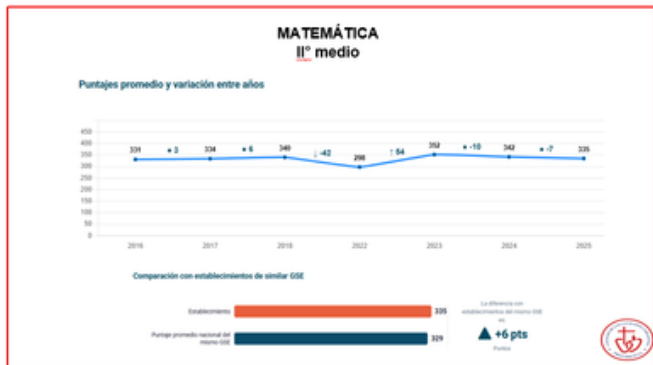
MATEMÁTICA
IIº medio

Puntajes promedio y variación entre años

450
400
350
300
250
200
150
100
50
0

331 • 3 334 • 6 340 ↓ -42 298 ↑ 54 352 • -10 342 • -7 335

2016 2017 2018 2022 2023 2024 2025

Comparación con establecimientos de similar GSE

Establecimiento 335

Puntaje promedio nacional del mismo GSE 329

La diferencia con establecimientos del mismo GSE es

▲ +6 pts

Puntos